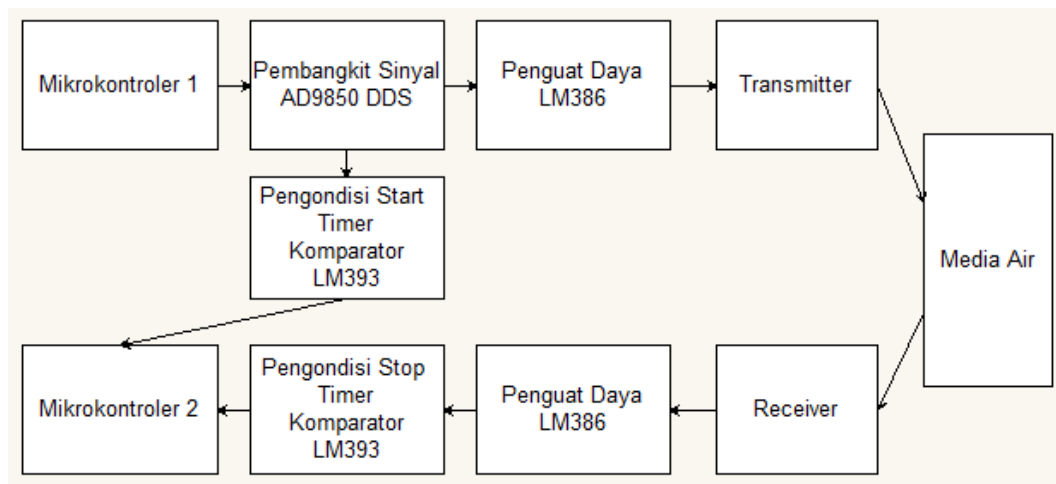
Mikrokontroler 1

Pembangkit Sinyal AD9850 DDS

Penguat Daya LM386

Transmitter

Pengondisi Start Timer Komparator LM393

Media Air

Mikrokontroler 2

Pengondisi Stop Timer Komparator LM393

Penguat Daya LM386

Receiver